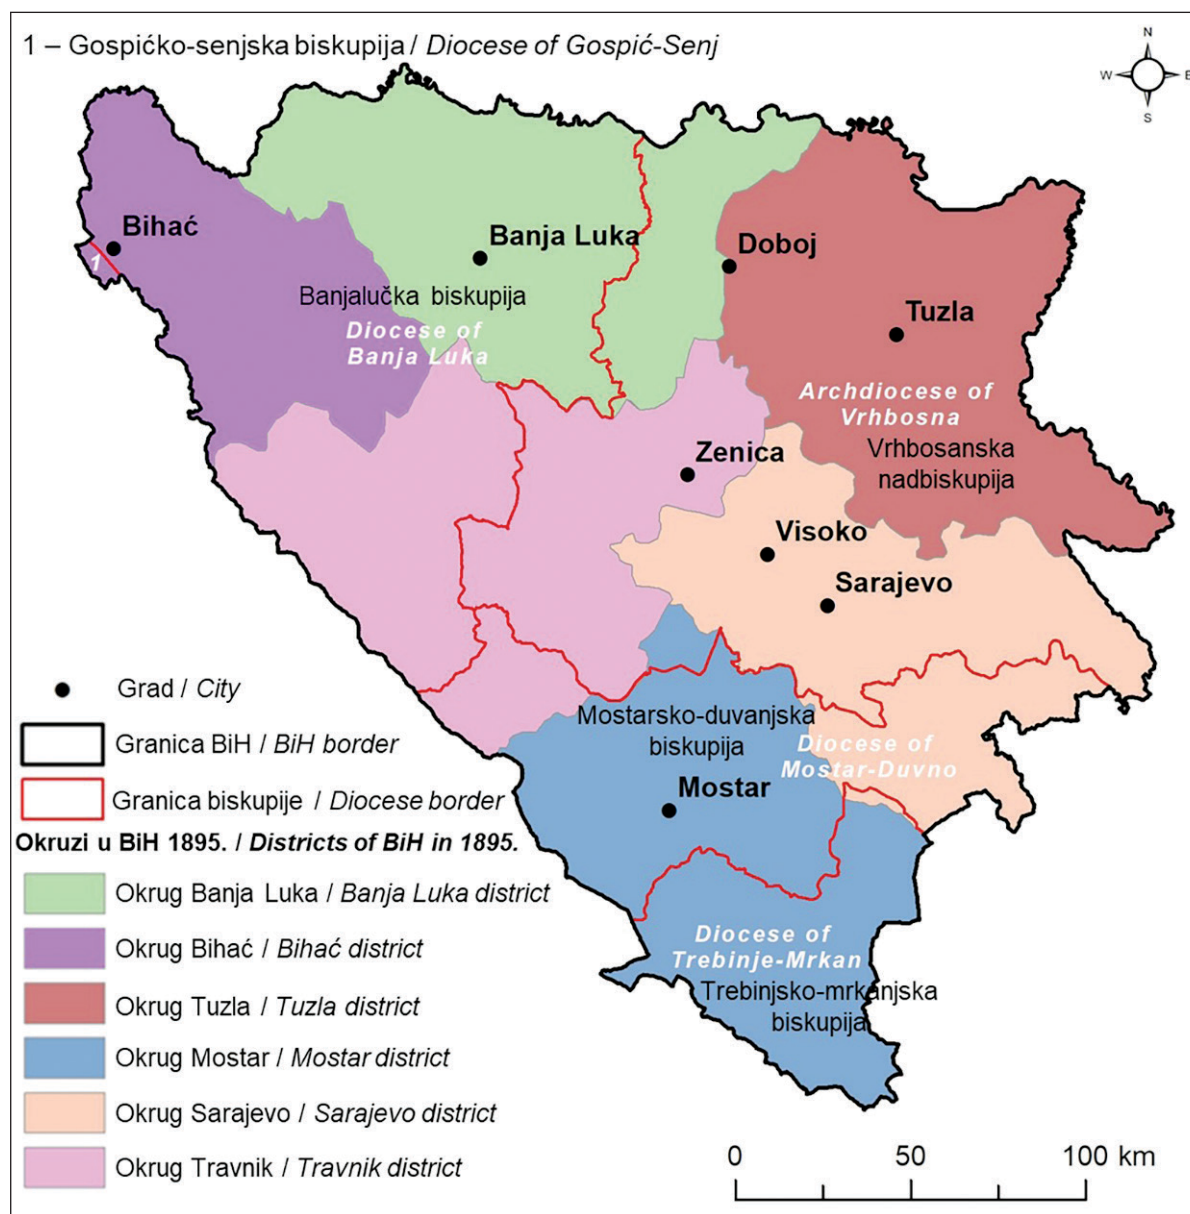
1 – Gospićko-senjska biskupija / Diocese of Gospić-Senj

N
W
E
S

Bihać
1
Banja Luka
Doboj
Banjalučka biskupija
Diocese of Banja Luka
Tuzla
Archdiocese of Vrhbosna
Vrhbosanska nadbiskupija
Zenica
Visoko
Sarajevo
Mostarsko-duvanjska biskupija
Diocese of Mostar-Duvno
Mostar
Diocese of Trebinje-Mrkan
Trebinjsko-mrkanjska biskupija

Grad / City
Granica BiH / BiH border
Granica biskupije / Diocese border
Okruzi u BiH 1895. / Districts of BiH in 1895.
Okrug Banja Luka / Banja Luka district
Okrug Bihać / Bihać district
Okrug Tuzla / Tuzla district
Okrug Mostar / Mostar district
Okrug Sarajevo / Sarajevo district
Okrug Travnik / Travnik district

0 50 100 km